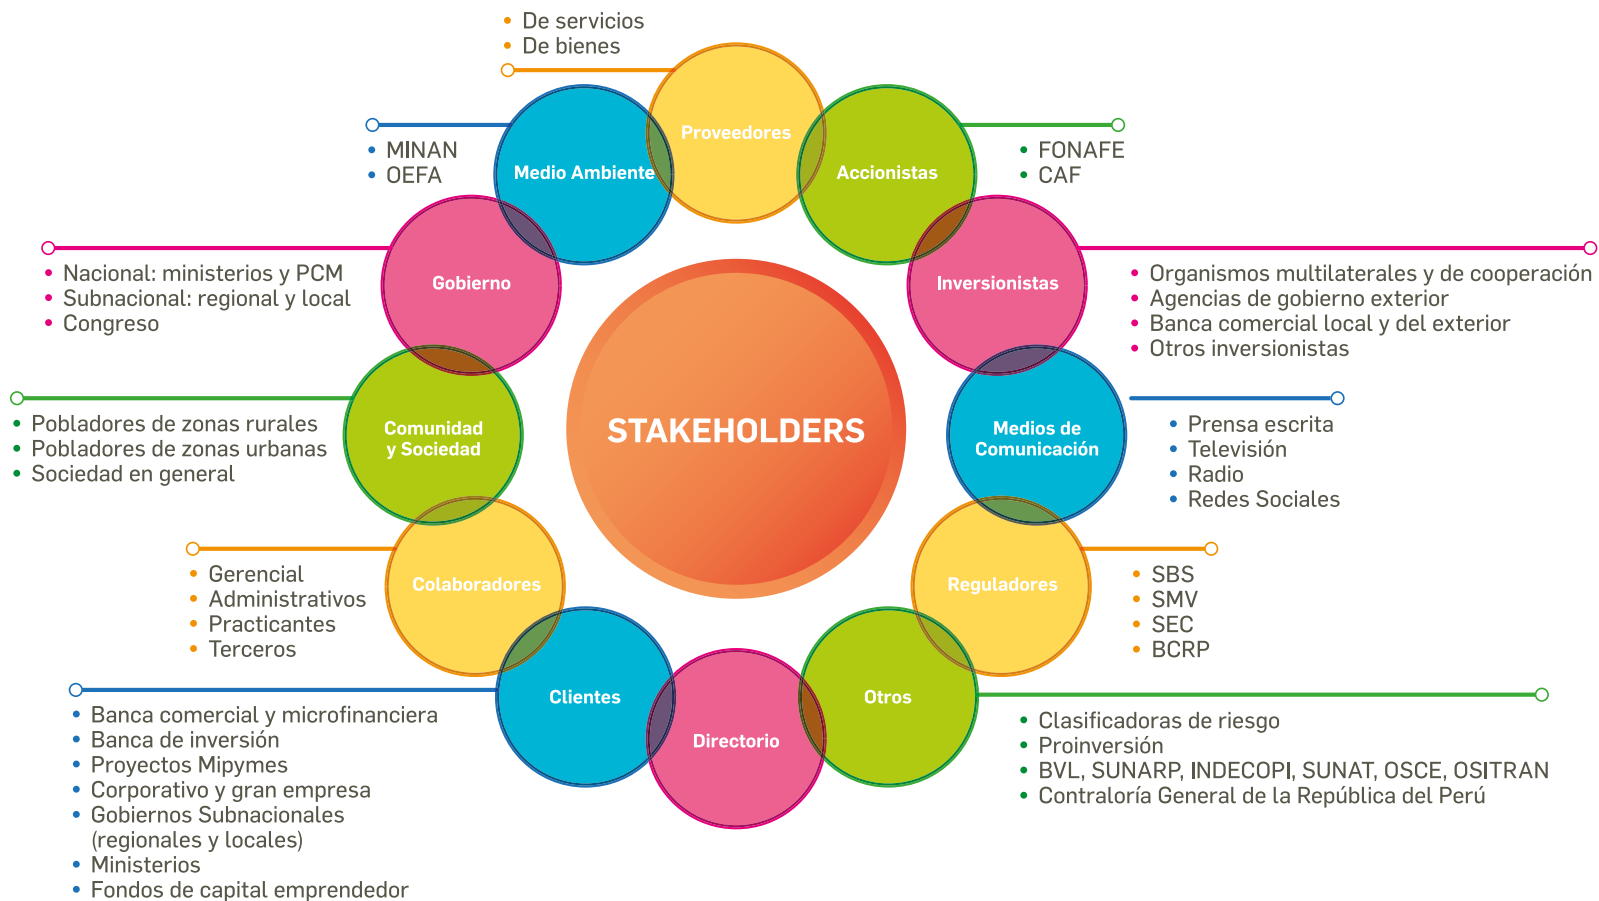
• De servicios
• De bienes

Proveedores

Medio Ambiente

• MINAN
• OEFA

Accionistas

• FONAFE
• CAF

Gobierno

• Nacional: ministerios y PCM
• Subnacional: regional y local
• Congreso

Inversionistas

• Organismos multilaterales y de cooperación
• Agencias de gobierno exterior
• Banca comercial local y del exterior
• Otros inversionistas

STAKEHOLDERS

Comunidad y Sociedad

• Pobladores de zonas rurales
• Pobladores de zonas urbanas
• Sociedad en general

Medios de Comunicación

• Prensa escrita
• Televisión
• Radio
• Redes Sociales

Colaboradores

• Gerencial
• Administrativos
• Practicantes
• Terceros

Reguladores

• SBS
• SMV
• SEC
• BCRP

Clientes

• Banca comercial y microfinanciera
• Banca de inversión
• Proyectos Mipymes
• Corporativo y gran empresa
• Gobiernos Subnacionales (regionales y locales)
• Ministerios
• Fondos de capital emprendedor

Directorio

Otros

• Clasificadoras de riesgo
• Proinversión
• BVL, SUNARP, INDECOPI, SUNAT, OSCE, OSITRAN
• Contraloría General de la República del Perú